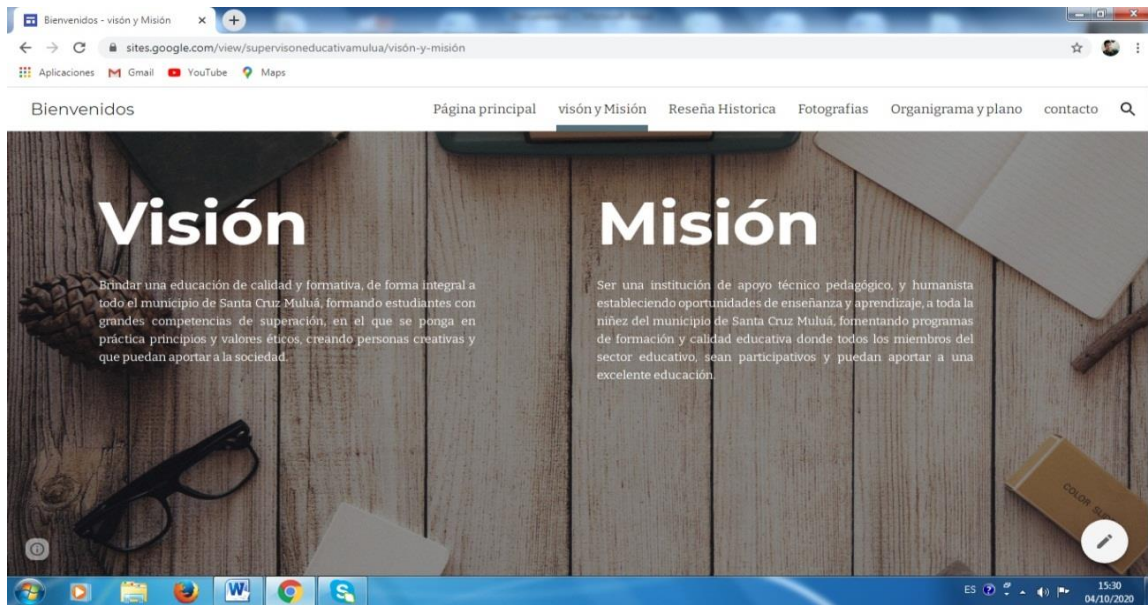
Bienvenidos - visón y Misión

sites.google.com/view/supervisoneducativamulua/visón-y-misión

Aplicaciones Gmail YouTube Maps

Bienvenidos

Página principal visón y Misión Reseña Historica Fotografias Organigrama y plano contacto

Visión

Brindar una educación de calidad y formativa, de forma integral a todo el municipio de Santa Cruz Muluá, formando estudiantes con grandes competencias de superación, en el que se ponga en práctica principios y valores éticos, creando personas creativas y que puedan aportar a la sociedad.

Misión

Ser una institución de apoyo técnico pedagógico, y humanista estableciendo oportunidades de enseñanza y aprendizaje, a toda la niñez del municipio de Santa Cruz Muluá, fomentando programas de formación y calidad educativa donde todos los miembros del sector educativo, sean participativos y puedan aportar a una excelente educación.

COLOR SU

ES 15:30 04/10/2020